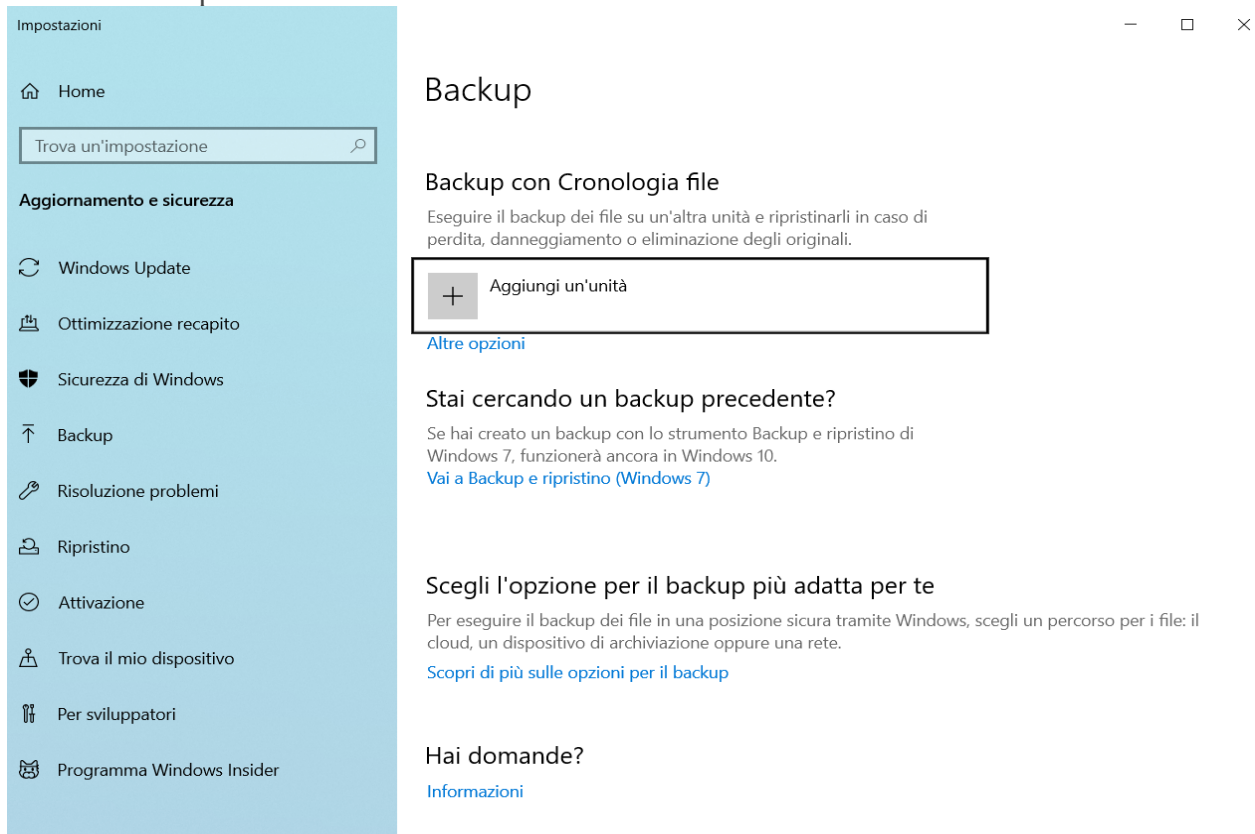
Impostazioni

Home

Trova un'impostazione

Aggiornamento e sicurezza

Windows Update

Ottimizzazione recapito

Sicurezza di Windows

Backup

Risoluzione problemi

Ripristino

Attivazione

Trova il mio dispositivo

Per sviluppatori

Programma Windows Insider

Backup

Backup con Cronologia file

Eseguire il backup dei file su un'altra unità e ripristinarli in caso di perdita, danneggiamento o eliminazione degli originali.

Aggiungi un'unità

Altre opzioni

Stai cercando un backup precedente?

Se hai creato un backup con lo strumento Backup e ripristino di Windows 7, funzionerà ancora in Windows 10.

Vai a Backup e ripristino (Windows 7)

Scegli l'opzione per il backup più adatta per te

Per eseguire il backup dei file in una posizione sicura tramite Windows, scegli un percorso per i file: il cloud, un dispositivo di archiviazione oppure una rete.

Scopri di più sulle opzioni per il backup

Hai domande?

Informazioni